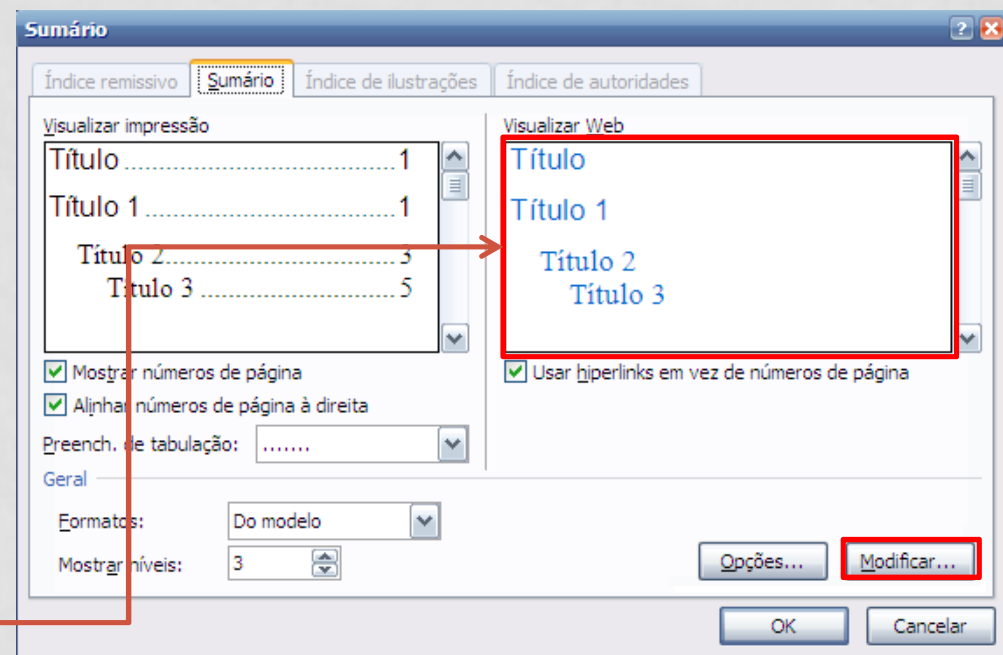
Sumário

Índice remissivo | Sumário | Índice de ilustrações | Índice de autoridades

Visualizar impressão

Título ........................................1
Título 1 ......................................1
Título 2.....................................3
Título 3 ..............................5

Mostrar números de página

Alinhar números de página à direita

Preench. de tabulação: .......

Visualizar Web

Título
Título 1
Título 2
Título 3

Usar hiperlinks em vez de números de página

Geral

Formatos: Do modelo

Mostrar níveis: 3

Opções...

Modificar...

OK

Cancelar